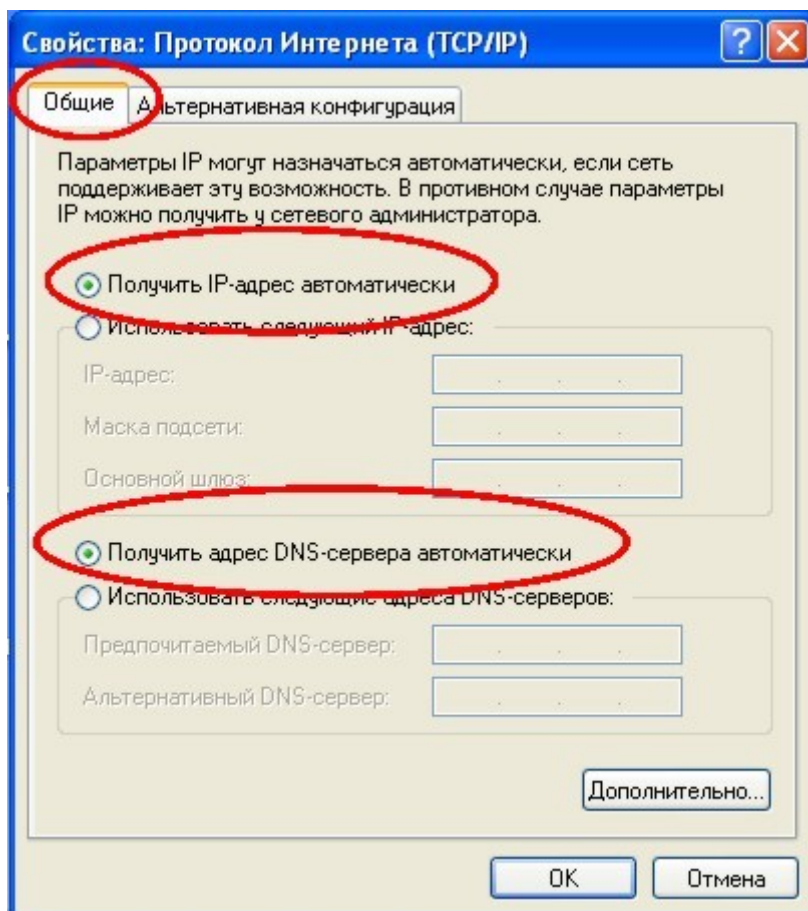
Свойства: Протокол Интернета (TCP/IP)

Общие | Альтернативная конфигурация

Параметры IP могут назначаться автоматически, если сеть поддерживает эту возможность. В противном случае параметры IP можно получить у сетевого администратора.

Получить IP-адрес автоматически

Использовать следующий IP-адрес:

IP-адрес:

Маска подсети:

Основной шлюз:

Получить адрес DNS-сервера автоматически

Использовать следующие адреса DNS-серверов:

Предпочитаемый DNS-сервер:

Альтернативный DNS-сервер:

Дополнительно...

OK

Отмена